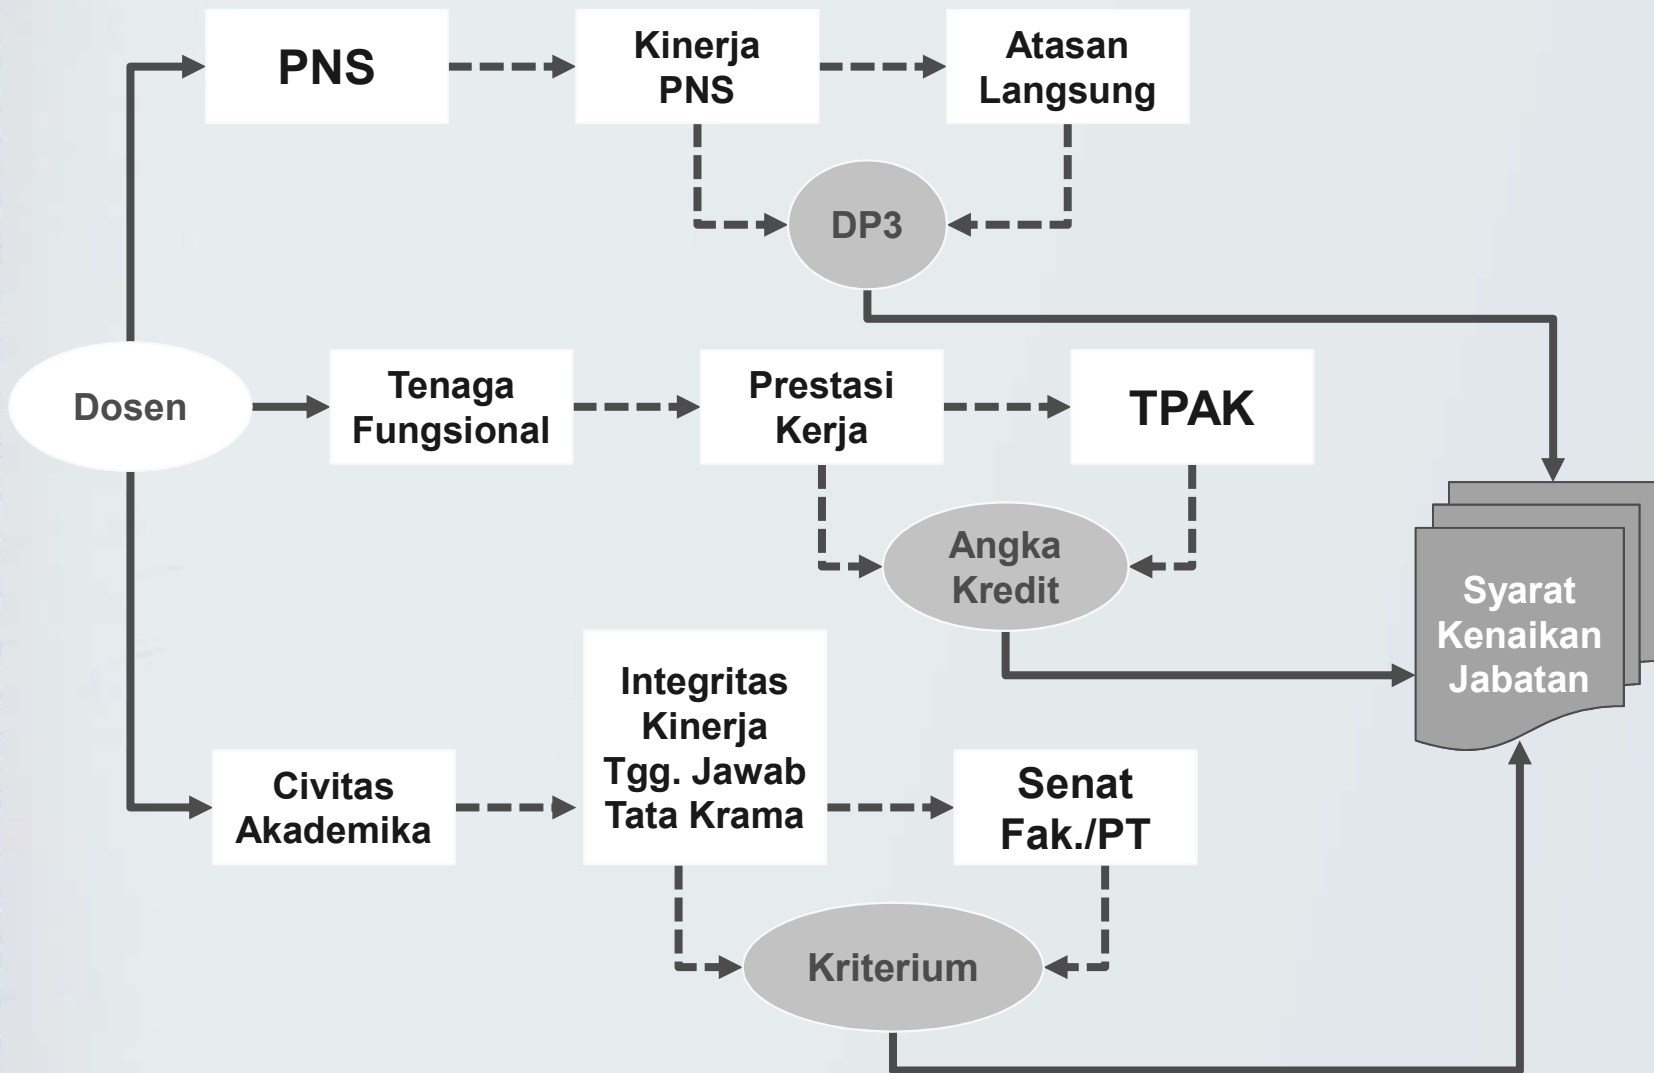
PNS

Kinerja PNS

Atasan Langsung

DP3

Dosen

Tenaga Fungsional

Prestasi Kerja

TPAK

Angka Kredit

Syarat Kenaikan Jabatan

Civitas Akademika

Integritas Kinerja Tgg. Jawab Tata Krama

Senat Fak./PT

Kriterium